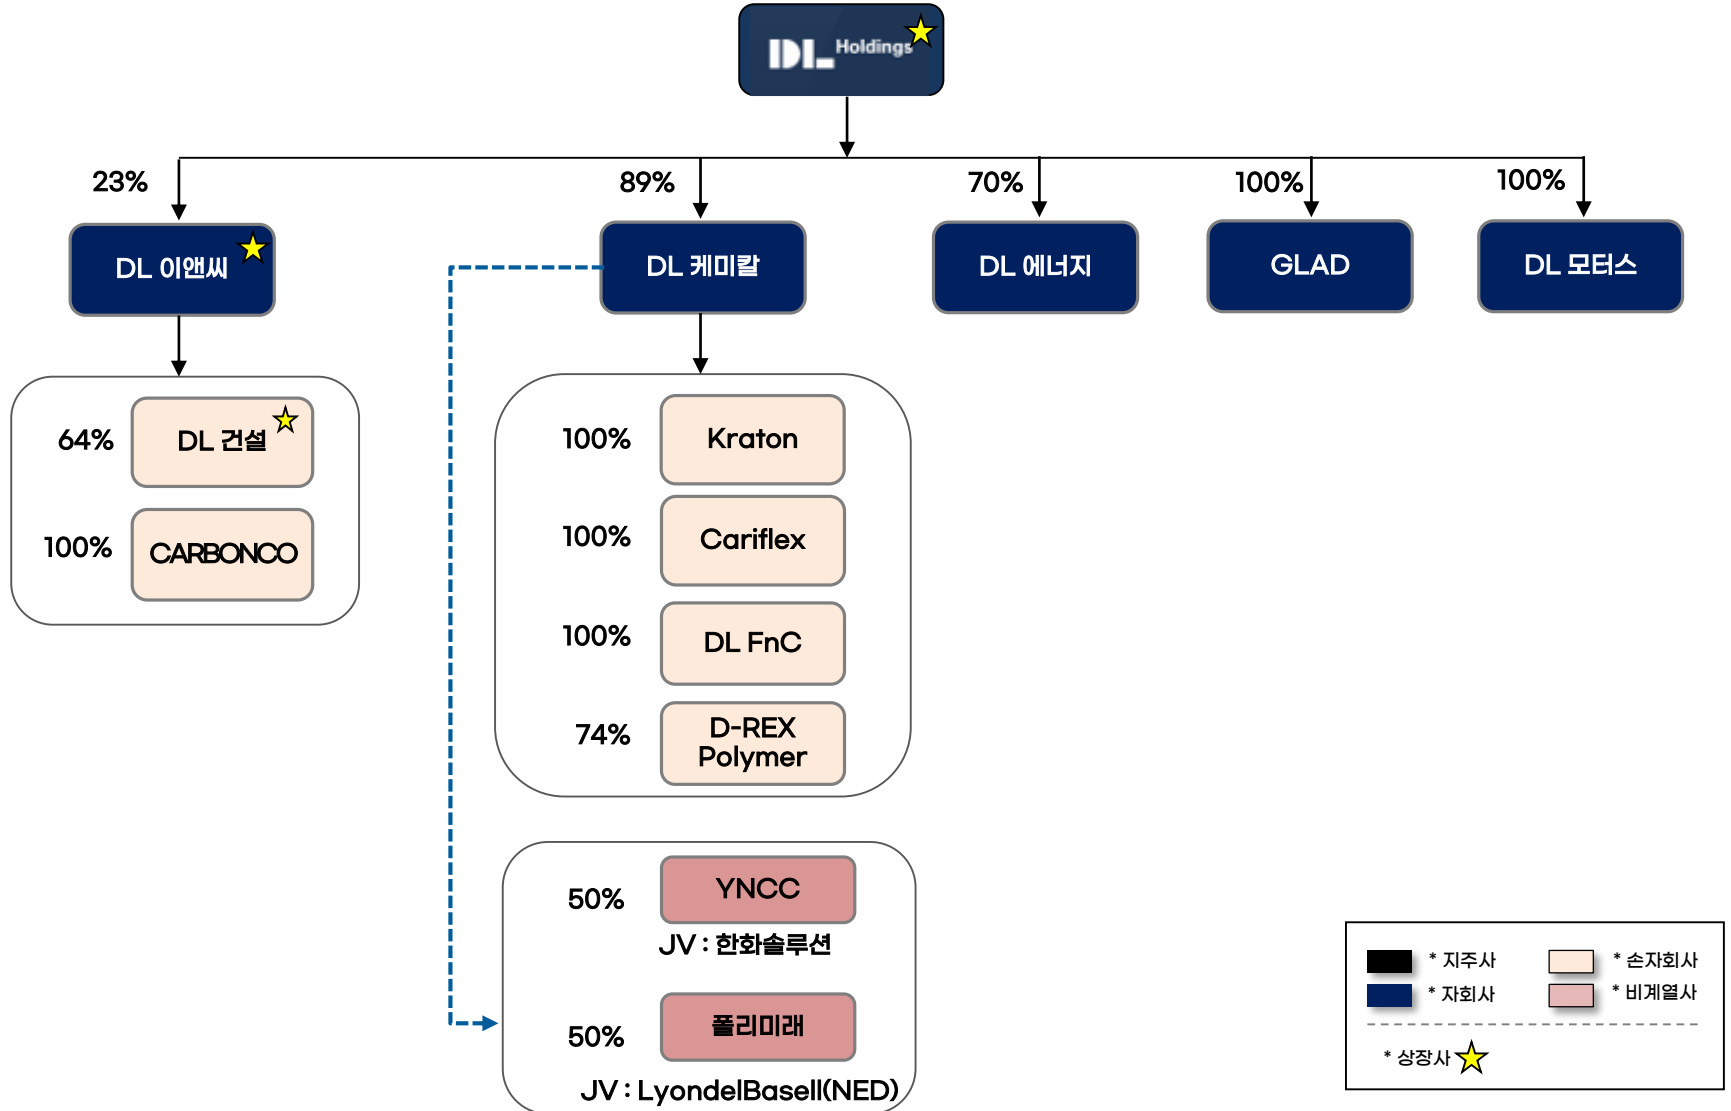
DL Holdings

23%
DL 이앤씨

64%
DL 건설

100%
CARBONCO

89%
DL 케미칼

100%
Kraton

100%
Cariflex

100%
DL FnC

74%
D-REX Polymer

50%
YNCC
JV : 한화솔루션

50%
폴리미래
JV : LyondelBasell(NED)

70%
DL 에너지

100%
GLAD

100%
DL 모터스

* 지주사
* 자회사
* 손자회사
* 비계열사
* 상장사